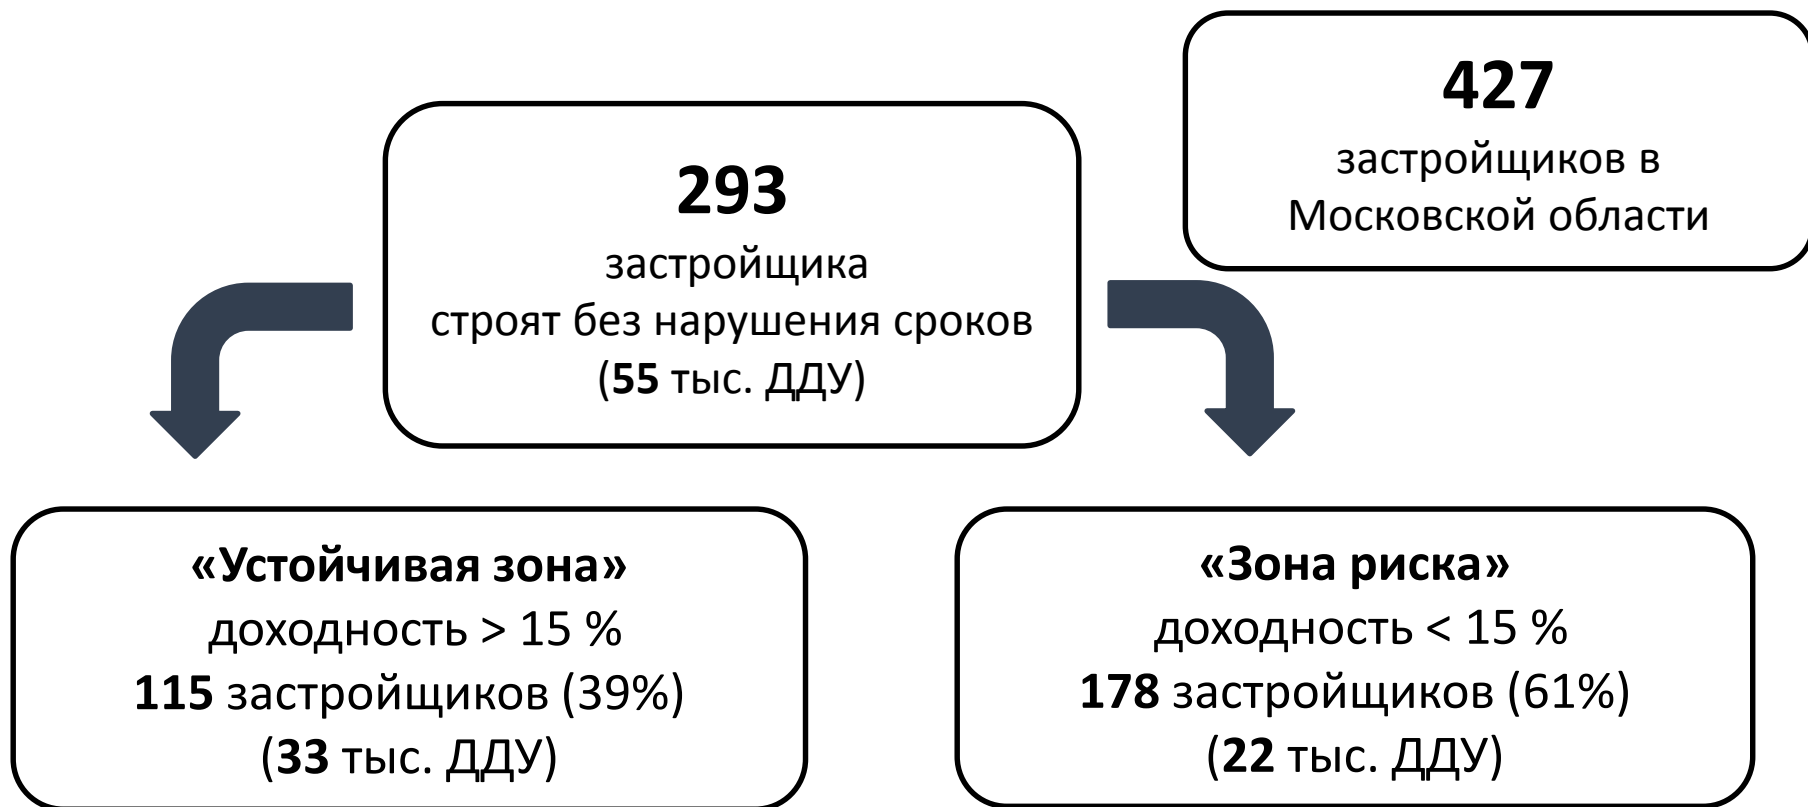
427
застройщиков в Московской области

293
застройщика
строят без нарушения сроков
(55 тыс. ДДУ)

«Устойчивая зона»
доходность > 15 %
115 застройщиков (39%)
(33 тыс. ДДУ)

«Зона риска»
доходность < 15 %
178 застройщиков (61%)
(22 тыс. ДДУ)